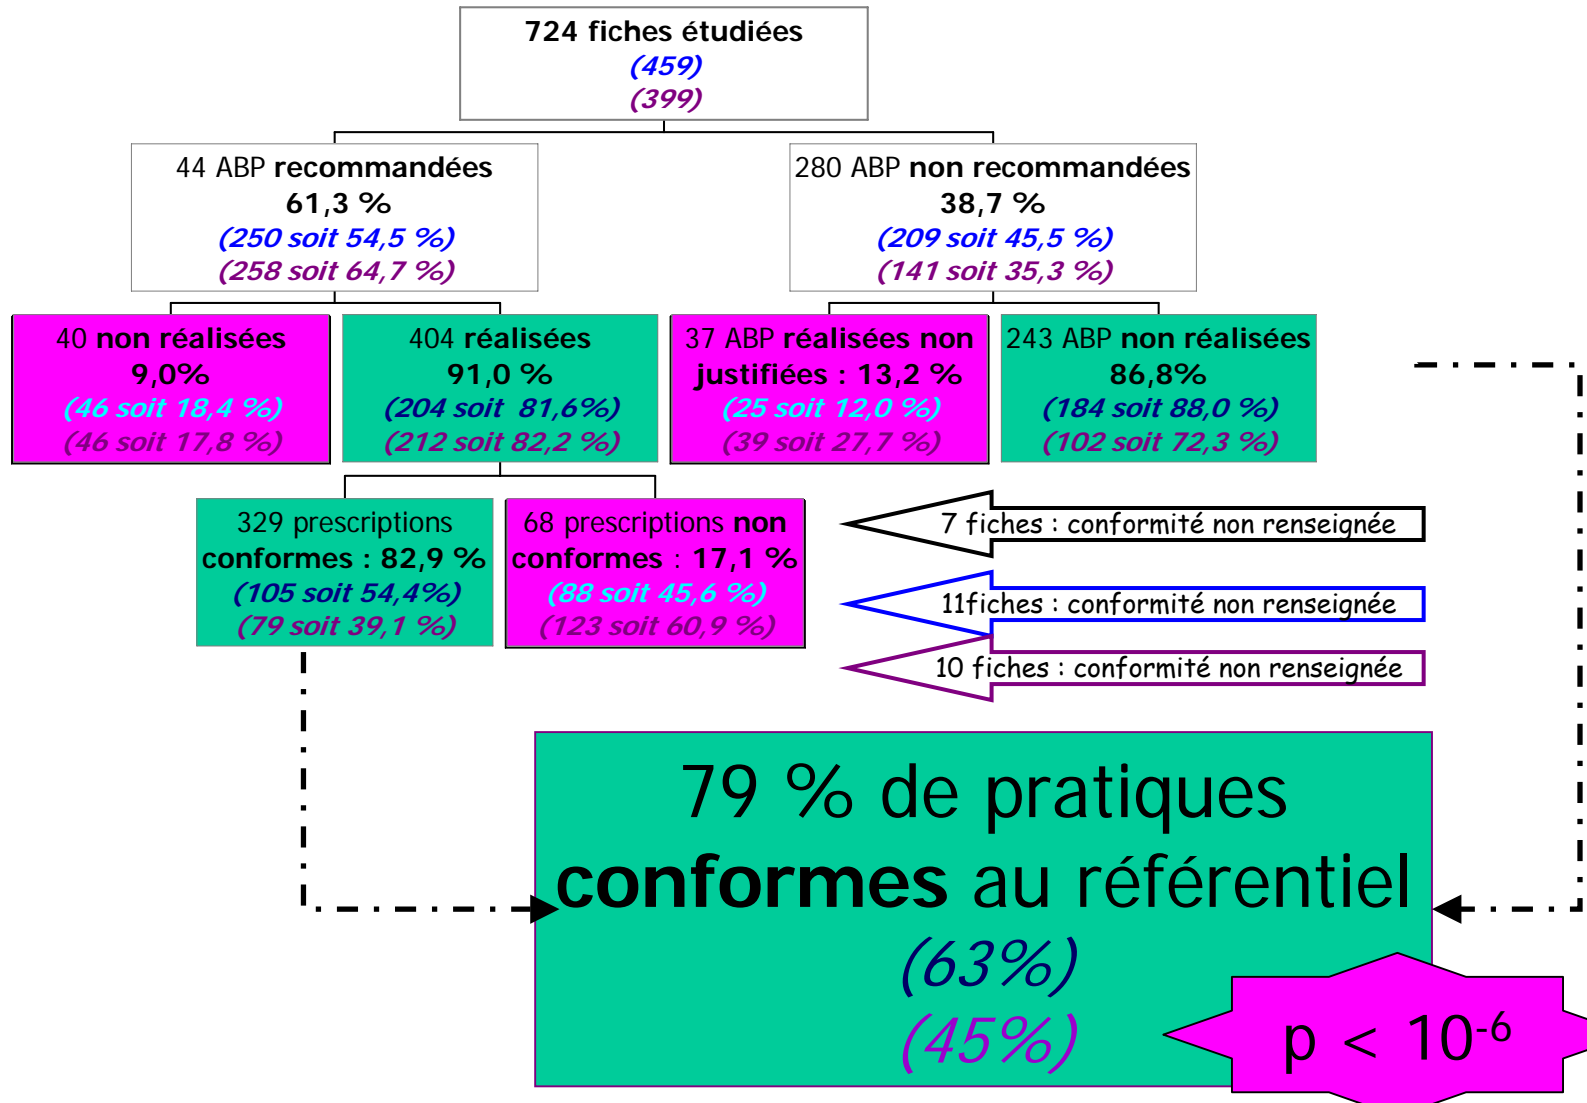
724 fiches étudiées
(459)
(399)

44 ABP recommandées
61,3 %
(250 soit 54,5 %)
(258 soit 64,7 %)

280 ABP non recommandées
38,7 %
(209 soit 45,5 %)
(141 soit 35,3 %)

40 non réalisées
9,0%
(46 soit 18,4 %)
(46 soit 17,8 %)

404 réalisées
91,0 %
(204 soit 81,6%)
(212 soit 82,2 %)

37 ABP réalisées non justifiées : 13,2 %
(25 soit 12,0 %)
(39 soit 27,7 %)

243 ABP non réalisées
86,8%
(184 soit 88,0 %)
(102 soit 72,3 %)

329 prescriptions conformes : 82,9 %
(105 soit 54,4%)
(79 soit 39,1 %)

68 prescriptions non conformes : 17,1 %
(88 soit 45,6 %)
(123 soit 60,9 %)

7 fiches : conformité non renseignée

11fiches : conformité non renseignée

10 fiches : conformité non renseignée

79 % de pratiques conformes au référentiel
(63%)
(45%)

p < $10^{-6}$